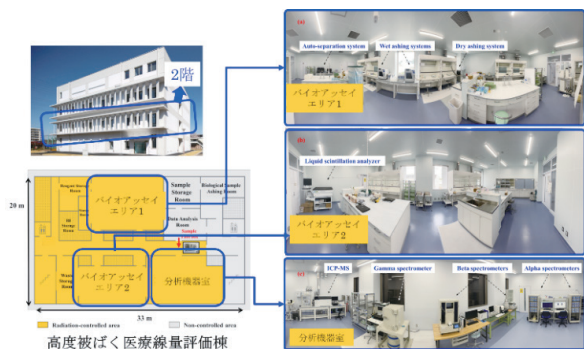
2階

(a)
Auto-separation system
Wet ashing systems
Dry ashing system
バイオアッセイエリア1

(b)
Liquid scintillation analyzer
バイオアッセイエリア2

(c)
ICP-MS
Gamma spectrometer
Beta spectrometers
Alpha spectrometers
分析機器室

20 m
Reagent Storage Room
RI Storage Room
Waste Storage Room
バイオアッセイエリア1
Sample Storage Room
Biological Sample Ashing Room
Data Analysis Room
Sample
バイオアッセイエリア2
分析機器室
33 m
Radiation-controlled area
Non-controlled area

高度被ばく医療線量評価棟